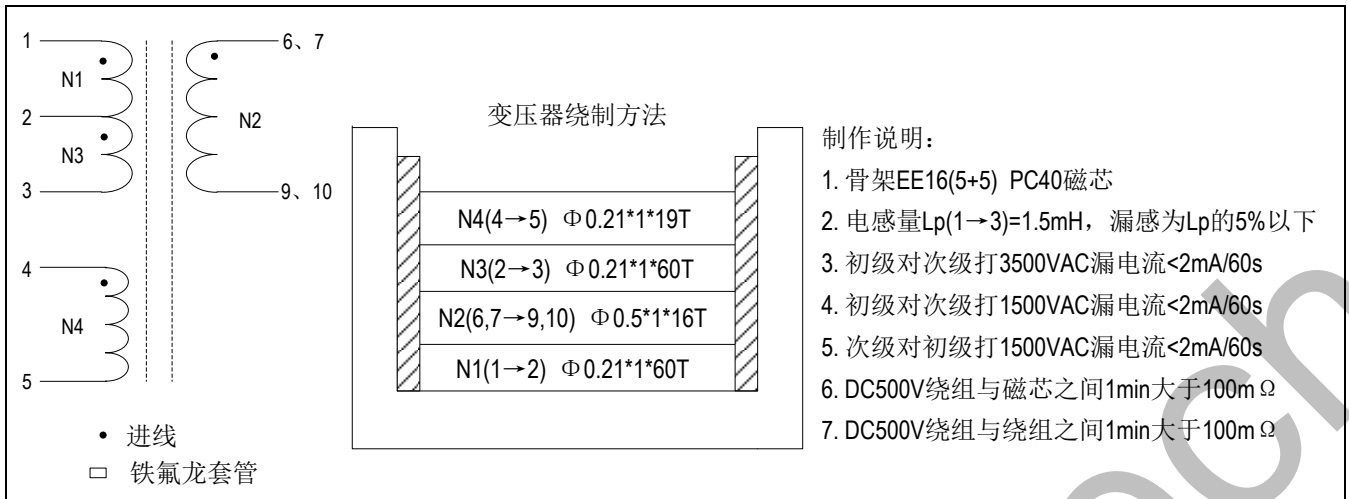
1
N1
2
N3
3
6、7
N2
9、10
4
N4
5

变压器绕制方法

N4(4→5) Φ0.21*1*19T
N3(2→3) Φ0.21*1*60T
N2(6,7→9,10) Φ0.5*1*16T
N1(1→2) Φ0.21*1*60T

制作说明：
1. 骨架EE16(5+5) PC40磁芯
2. 电感量Lp(1→3)=1.5mH，漏感为Lp的5%以下
3. 初级对次级打3500VAC漏电流<2mA/60s
4. 初级对次级打1500VAC漏电流<2mA/60s
5. 次级对初级打1500VAC漏电流<2mA/60s
6. DC500V绕组与磁芯之间1min大于100mΩ
7. DC500V绕组与绕组之间1min大于100mΩ

• 进线
□ 铁氟龙套管